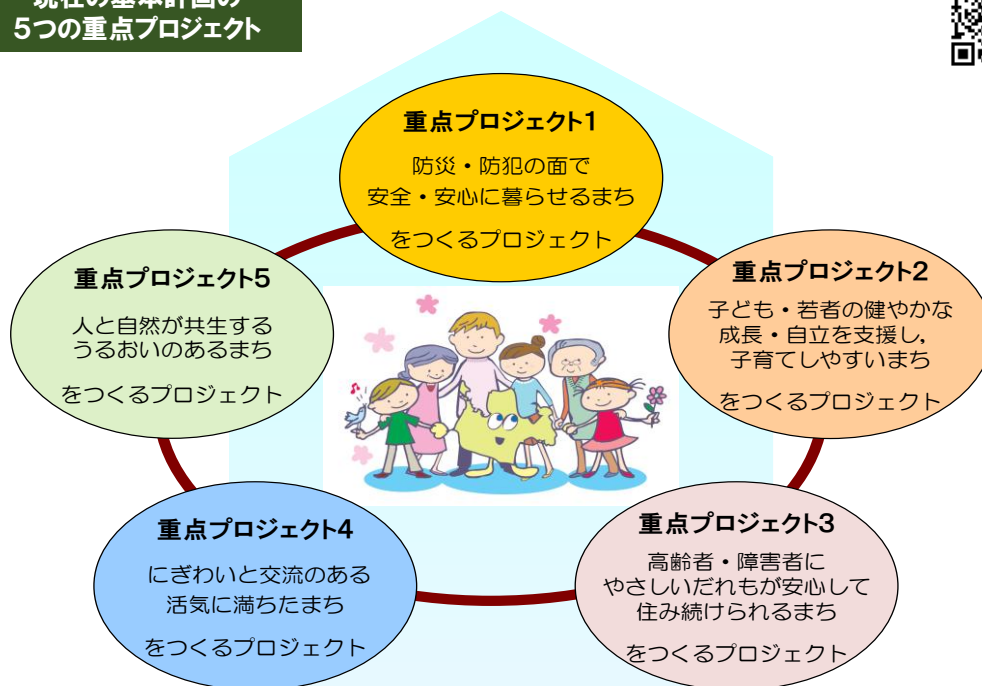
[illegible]
5つの重点プロジェクト

重点プロジェクト1
防災・防犯の面で
安全・安心に暮らせるまち
をつくるプロジェクト

重点プロジェクト2
子ども・若者の健やかな
成長・自立を支援し，
子育てしやすいまち
をつくるプロジェクト

重点プロジェクト3
高齢者・障害者に
やさしいだれもが安心して
住み続けられるまち
をつくるプロジェクト

重点プロジェクト4
にぎわいと交流のある
活気に満ちたまち
をつくるプロジェクト

重点プロジェクト5
人と自然が共生する
うるおいのあるまち
をつくるプロジェクト